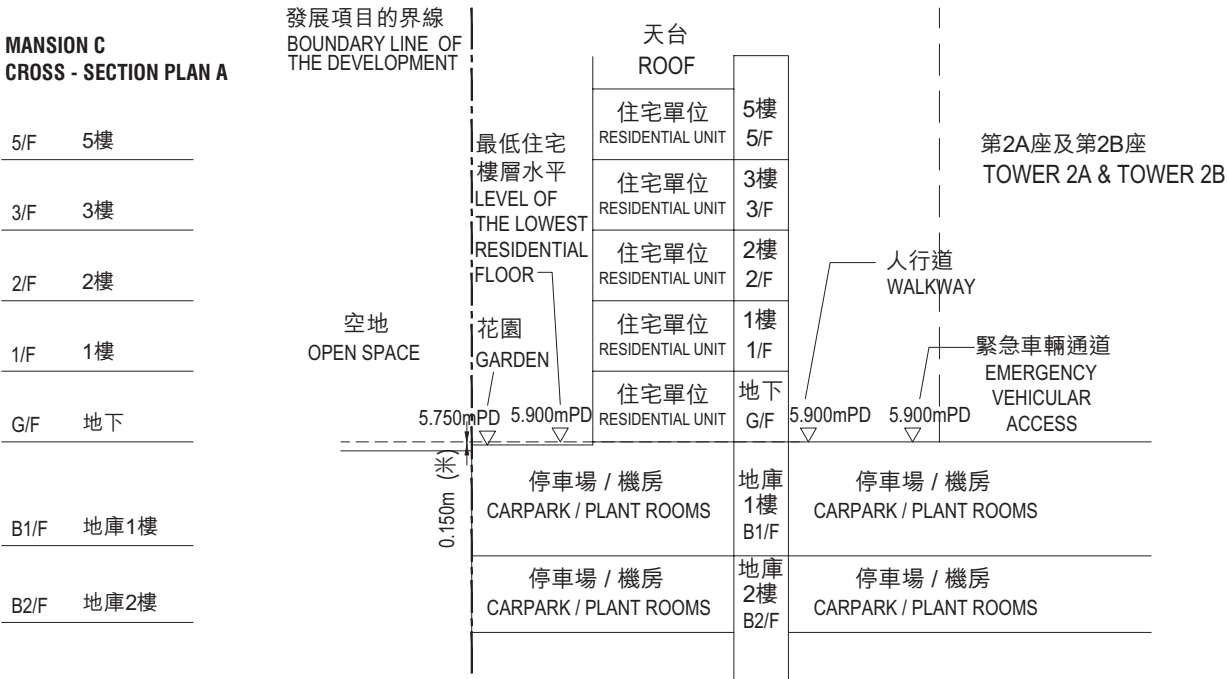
MANSION C
CROSS - SECTION PLAN A

5/F 5樓

3/F 3樓

2/F 2樓

1/F 1樓

G/F 地下

B1/F 地庫1樓

B2/F 地庫2樓

發展項目的界線
BOUNDARY LINE OF THE DEVELOPMENT

天台
ROOF

住宅單位
RESIDENTIAL UNIT
5樓
5/F

住宅單位
RESIDENTIAL UNIT
3樓
3/F

住宅單位
RESIDENTIAL UNIT
2樓
2/F

住宅單位
RESIDENTIAL UNIT
1樓
1/F

住宅單位
RESIDENTIAL UNIT
地下
G/F

最低住宅樓層水平
LEVEL OF THE LOWEST RESIDENTIAL FLOOR

空地
OPEN SPACE

花園
GARDEN

5.750mPD 5.900mPD

0.150m (米)

第2A座及第2B座
TOWER 2A & TOWER 2B

人行道
WALKWAY

緊急車輛通道
EMERGENCY VEHICULAR ACCESS

5.900mPD 5.900mPD

停車場 / 機房
CARPARK / PLANT ROOMS

地庫
1樓
B1/F

停車場 / 機房
CARPARK / PLANT ROOMS

停車場 / 機房
CARPARK / PLANT ROOMS

地庫
2樓
B2/F

停車場 / 機房
CARPARK / PLANT ROOMS